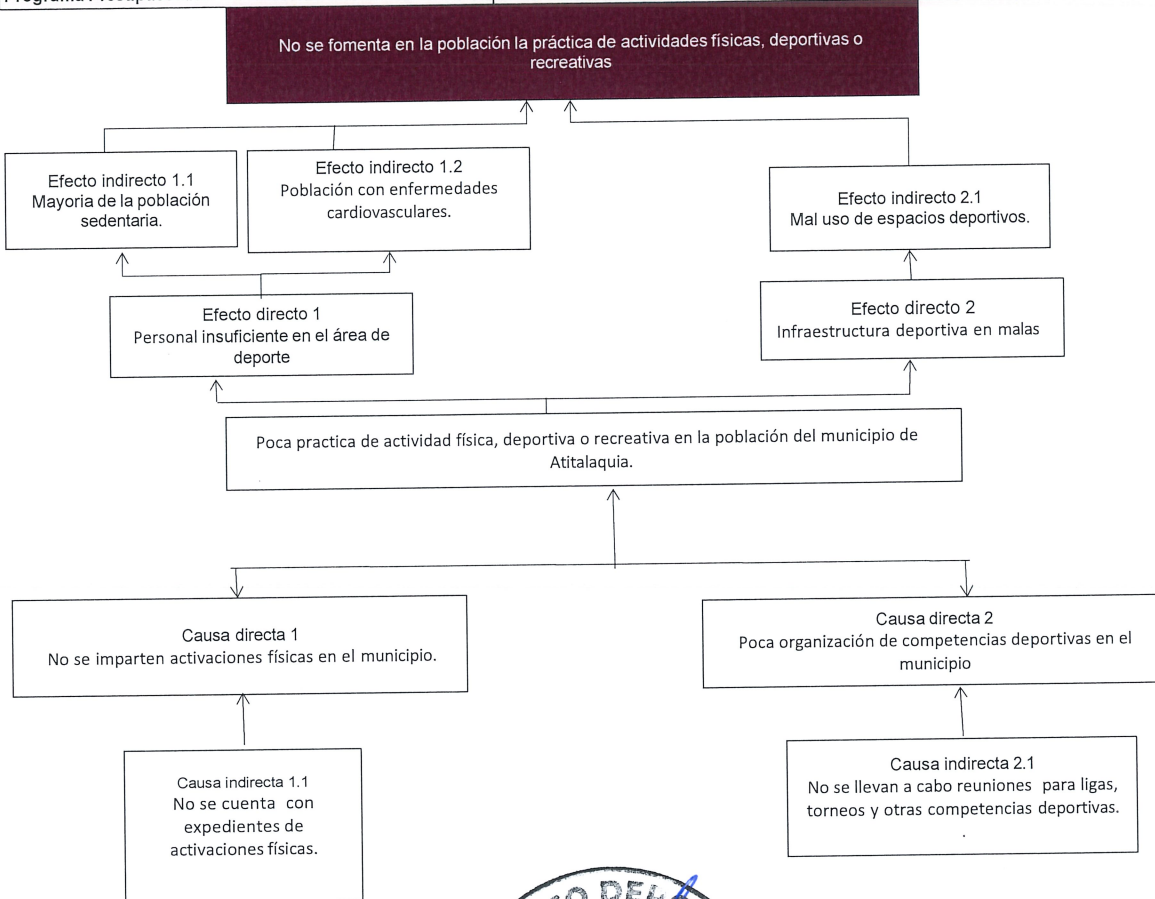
Programa: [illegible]

No se fomenta en la población la práctica de actividades físicas, deportivas o recreativas

Efecto indirecto 1.1
Mayoria de la población sedentaria.

Efecto indirecto 1.2
Población con enfermedades cardiovasculares.

Efecto indirecto 2.1
Mal uso de espacios deportivos.

Efecto directo 1
Personal insuficiente en el área de deporte

Efecto directo 2
Infraestructura deportiva en malas

Poca practica de actividad física, deportiva o recreativa en la población del municipio de Atitalaquia.

Causa directa 1
No se imparten activaciones físicas en el municipio.

Causa directa 2
Poca organización de competencias deportivas en el municipio

Causa indirecta 1.1
No se cuenta con expedientes de activaciones físicas.

Causa indirecta 2.1
No se llevan a cabo reuniones para ligas, torneos y otras competencias deportivas.
.

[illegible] DEL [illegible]